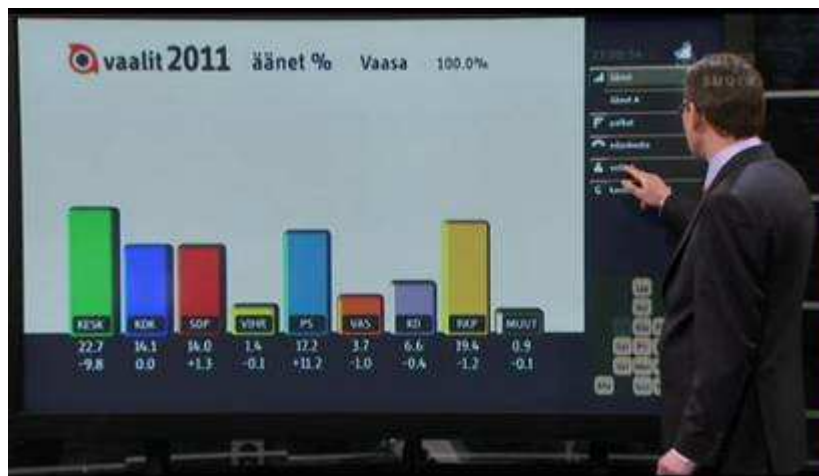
vaalit 2011 äänet % Vaasa 100.0%

| KESK | KOK | SDP | VIHR | PS | VAS | KD | RKP | MUUT |
|---|---|---|---|---|---|---|---|---|
| 22.7 | 14.1 | 14.0 | 1.4 | 17.2 | 3.7 | 6.6 | 19.4 | 0.9 |
| -9.8 | 0.0 | +1.3 | -0.1 | +11.2 | -1.0 | -0.4 | -1.2 | -0.1 |

äänet
äänet A
paikat
ehdokkaat
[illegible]
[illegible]